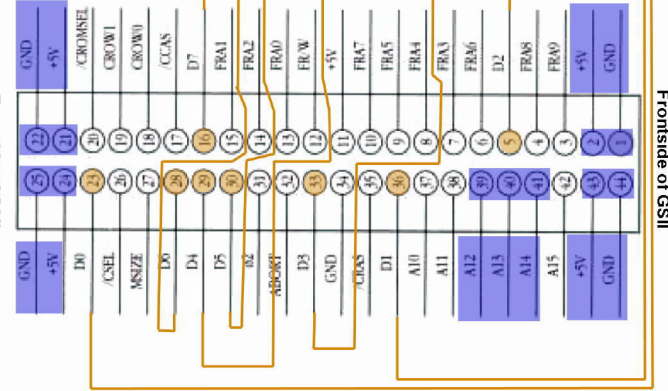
GND
+5V
/CROMSEL
CROW1
CROW0
/CCAS
D7
FRA1
FRA2
FRA0
FR/W
+5V
FRA7
FRA5
FRA4
FRA3
FRA6
D2
FRA8
FRA9
+5V
GND

22 21 20 19 18 17 16 15 14 13 12 11 10 9 8 7 6 5 4 3 2 1

25 24 23 26 27 28 29 30 31 32 33 34 35 36 37 38 39 40 41 42 43 44

GND
+5V
D0
/CSEL
MSIZE
D6
D4
D5
B2
ABORT
D3
GND
/CRAS
D1
A10
A11
A12
A13
A14
A15
+5V
GND

Frontside of GSII